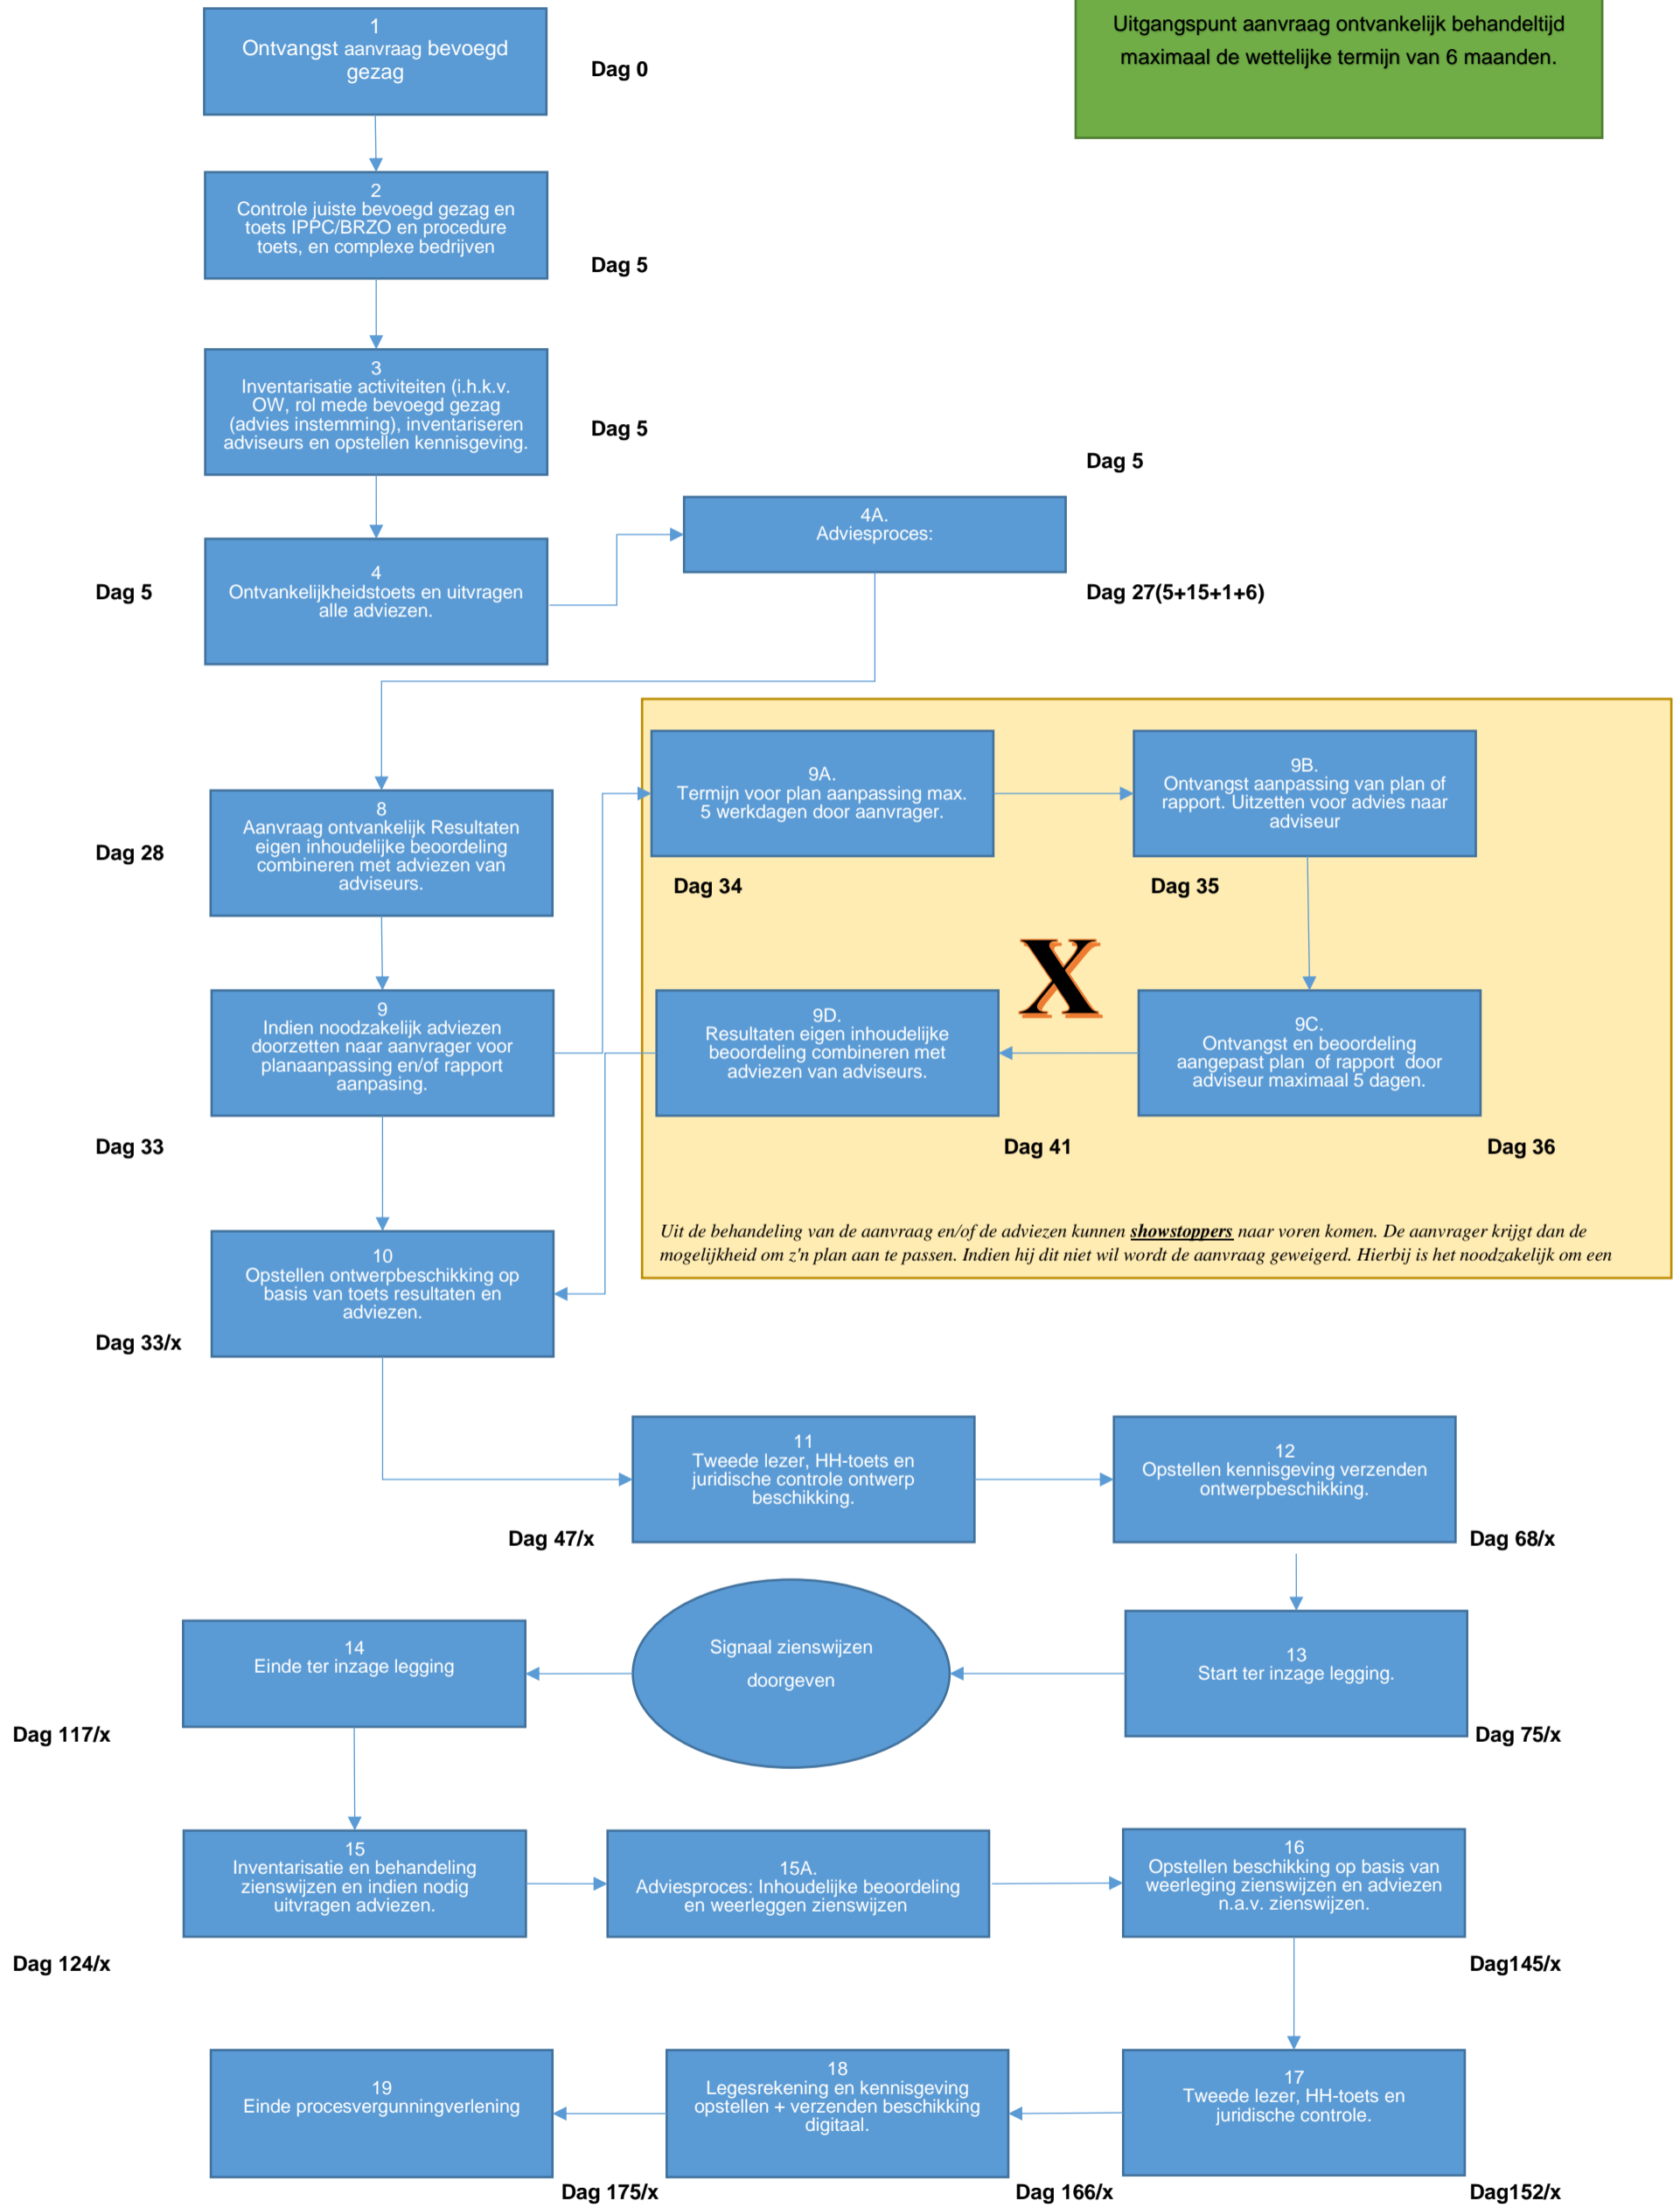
1
Ontvangst aanvraag bevoegd gezag

Dag 0

Uitgangspunt aanvraag ontvankelijk behandeltijd maximaal de wettelijke termijn van 6 maanden.

2
Controle juiste bevoegd gezag en toets IPPC/BRZO en procedure toets, en complexe bedrijven

Dag 5

3
Inventarisatie activiteiten (i.h.k.v. OW, rol mede bevoegd gezag (advies instemming), inventariseren adviseurs en opstellen kennisgeving.

Dag 5

Dag 5

4A.
Adviesproces:

Dag 5

4
Ontvankelijkheidstoets en uitvragen alle adviezen.

Dag 27(5+15+1+6)

Dag 28

8
Aanvraag ontvankelijk Resultaten eigen inhoudelijke beoordeling combineren met adviezen van adviseurs.

9A.
Termijn voor plan aanpassing max. 5 werkdagen door aanvrager.

9B.
Ontvangst aanpassing van plan of rapport. Uitzetten voor advies naar adviseur

Dag 34

Dag 35

X

9
Indien noodzakelijk adviezen doorzetten naar aanvrager voor planaanpassing en/of rapport aanpasing.

9D.
Resultaten eigen inhoudelijke beoordeling combineren met adviezen van adviseurs.

9C.
Ontvangst en beoordeling aangepast plan of rapport door adviseur maximaal 5 dagen.

Dag 33

Dag 41

Dag 36

Uit de behandeling van de aanvraag en/of de adviezen kunnen showstoppers naar voren komen. De aanvrager krijgt dan de mogelijkheid om z'n plan aan te passen. Indien hij dit niet wil wordt de aanvraag geweigerd. Hierbij is het noodzakelijk om een

10
Opstellen ontwerpbeschikking op basis van toets resultaten en adviezen.

Dag 33/x

11
Tweede lezer, HH-toets en juridische controle ontwerp beschikking.

12
Opstellen kennisgeving verzenden ontwerpbeschikking.

Dag 47/x

Dag 68/x

14
Einde ter inzage legging

Signaal zienswijzen doorgeven

13
Start ter inzage legging.

Dag 117/x

Dag 75/x

15
Inventarisatie en behandeling zienswijzen en indien nodig uitvragen adviezen.

15A.
Adviesproces: Inhoudelijke beoordeling en weerleggen zienswijzen

16
Opstellen beschikking op basis van weerleging zienswijzen en adviezen n.a.v. zienswijzen.

Dag 124/x

Dag145/x

19
Einde procesvergunningverlening

18
Legesrekening en kennisgeving opstellen + verzenden beschikking digitaal.

17
Tweede lezer, HH-toets en juridische controle.

Dag 175/x

Dag 166/x

Dag152/x